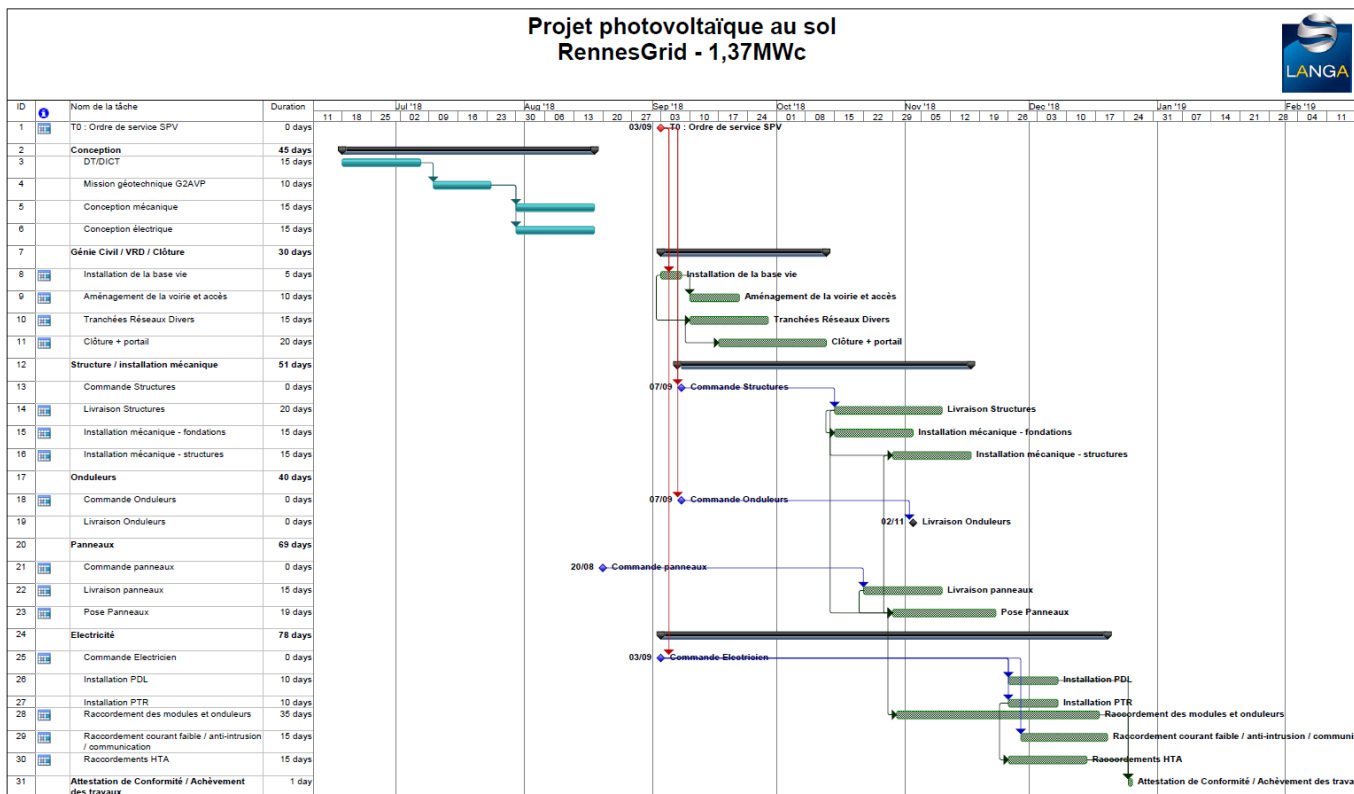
Projet photovoltaïque au sol
RennesGrid - 1,37MWc

LANGA

| ID | | Nom de la tâche | Duration |
|---|---|---|---|
| 1 | | T0 : Ordre de service SPV | 0 days |
| 2 | | Conception | 45 days |
| 3 | | DT/DICT | 15 days |
| 4 | | Mission géotechnique G2AVP | 10 days |
| 5 | | Conception mécanique | 15 days |
| 6 | | Conception électrique | 15 days |
| 7 | | Génie Civil / VRD / Clôture | 30 days |
| 8 | | Installation de la base vie | 5 days |
| 9 | | Aménagement de la voirie et accès | 10 days |
| 10 | | Tranchées Réseaux Divers | 15 days |
| 11 | | Clôture + portail | 20 days |
| 12 | | Structure / installation mécanique | 51 days |
| 13 | | Commande Structures | 0 days |
| 14 | | Livraison Structures | 20 days |
| 15 | | Installation mécanique - fondations | 15 days |
| 16 | | Installation mécanique - structures | 15 days |
| 17 | | Onduleurs | 40 days |
| 18 | | Commande Onduleurs | 0 days |
| 19 | | Livraison Onduleurs | 0 days |
| 20 | | Panneaux | 69 days |
| 21 | | Commande panneaux | 0 days |
| 22 | | Livraison panneaux | 15 days |
| 23 | | Pose Panneaux | 19 days |
| 24 | | Electricité | 78 days |
| 25 | | Commande Electricien | 0 days |
| 26 | | Installation PDL | 10 days |
| 27 | | Installation PTR | 10 days |
| 28 | | Raccordement des modules et onduleurs | 35 days |
| 29 | | Raccordement courant faible / anti-intrusion / communication | 15 days |
| 30 | | Raccordements HTA | 15 days |
| 31 | | Attestation de Conformité / Achèvement des travaux | 1 day |

Jul '18 | Aug '18 | Sep '18 | Oct '18 | Nov '18 | Dec '18 | Jan '19 | Feb '19
11 | 18 | 25 | 02 | 09 | 16 | 23 | 30 | 06 | 13 | 20 | 27 | 03 | 10 | 17 | 24 | 01 | 08 | 15 | 22 | 29 | 05 | 12 | 19 | 26 | 03 | 10 | 17 | 24 | 31 | 07 | 14 | 21 | 28 | 04 | 11

03/09 T0 : Ordre de service SPV
Installation de la base vie
Aménagement de la voirie et accès
Tranchées Réseaux Divers
Clôture + portail
07/09 Commande Structures
Livraison Structures
Installation mécanique - fondations
Installation mécanique - structures
07/09 Commande Onduleurs
02/11 Livraison Onduleurs
20/08 Commande panneaux
Livraison panneaux
Pose Panneaux
03/09 Commande Electricien
Installation PDL
Installation PTR
Raccordement des modules et onduleurs
Raccordement courant faible / anti-intrusion / communi
Raccordements HTA
Attestation de Conformité / Achèvement des trava